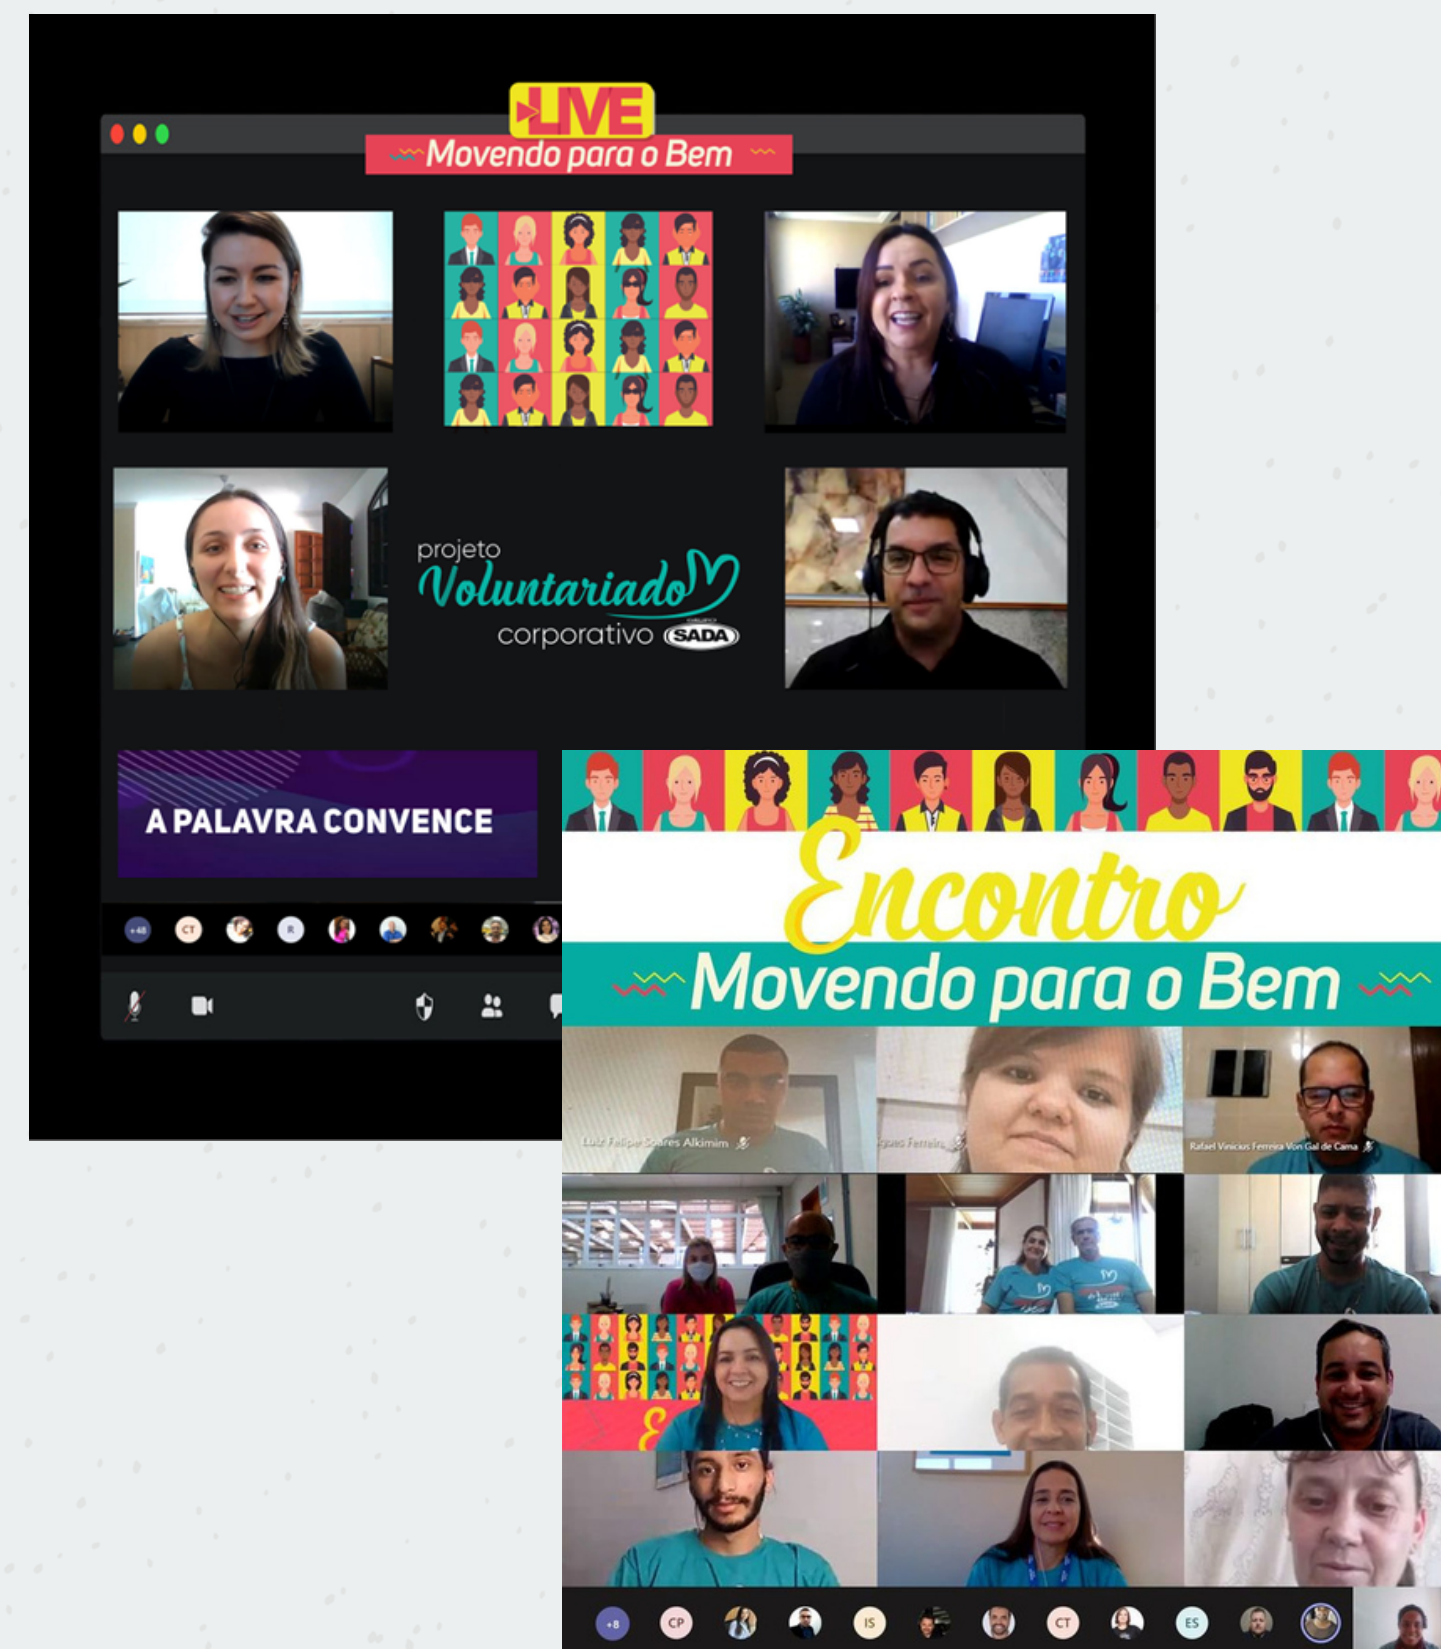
LIVE
Movendo para o Bem

projeto
Voluntariado
corporativo SADA

A PALAVRA CONVENCE

+48 CT R

Encontro
Movendo para o Bem

Luiz Felipe Soares Alkimim
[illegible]ques Ferreira
Rafael Vinicius Ferreira Von Gal de Cama

+8 CP IS CT ES